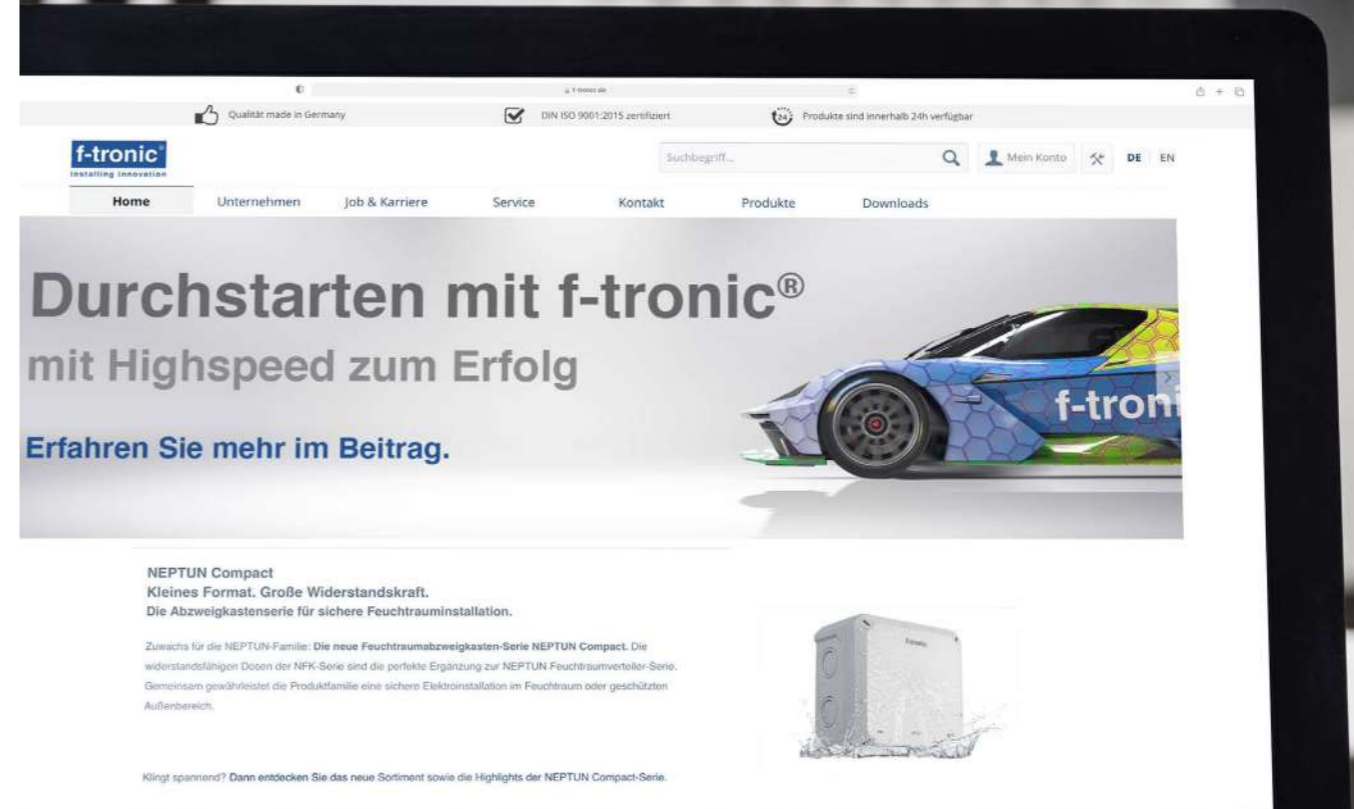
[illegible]

Qualität made in Germany

DIN ISO 9001:2015 zertifiziert

24 Produkte sind innerhalb 24h verfügbar

f-tronic®
installing innovation

Suchbegriff...

Mein Konto

DE EN

Home Unternehmen Job & Karriere Service Kontakt Produkte Downloads

Durchstarten mit f-tronic®
mit Highspeed zum Erfolg

Erfahren Sie mehr im Beitrag.

f-troni

NEPTUN Compact
Kleines Format. Große Widerstandskraft.
Die Abzweigkastenserie für sichere Feuchtrauminstallation.

Zuwachs für die NEPTUN-Familie: Die neue Feuchtraumabzweigkasten-Serie NEPTUN Compact. Die widerstandsfähigen Dosen der NFK-Serie sind die perfekte Ergänzung zur NEPTUN Feuchtraumverteiler-Serie. Gemeinsam gewährleistet die Produktfamilie eine sichere Elektroinstallation im Feuchtraum oder geschützten Außenbereich.

Klingt spannend? Dann entdecken Sie das neue Sortiment sowie die Highlights der NEPTUN Compact-Serie.